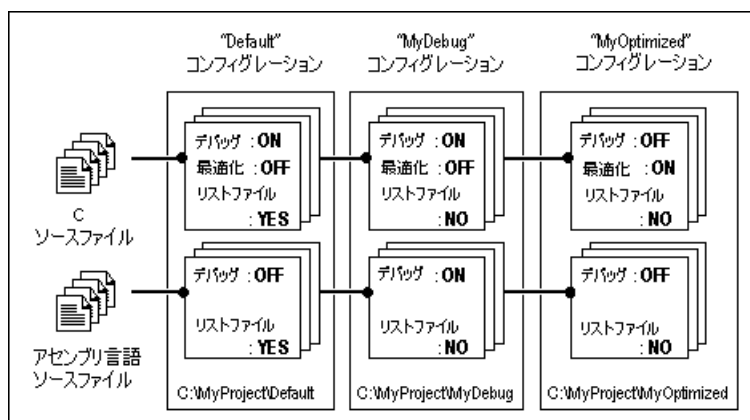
"Default"
コンフィグレーション

"MyDebug"
コンフィグレーション

"MyOptimized"
コンフィグレーション

C
ソースファイル

アセンブリ言語
ソースファイル

デバッグ : ON
最適化 : OFF
リストファイル
: YES

デバッグ : OFF
リストファイル
: YES

C:\MyProject\Default

デバッグ : ON
最適化 : OFF
リストファイル
: NO

デバッグ : ON
リストファイル
: NO

C:\MyProject\MyDebug

デバッグ : OFF
最適化 : ON
リストファイル
: NO

デバッグ : OFF
リストファイル
: NO

C:\MyProject\MyOptimized